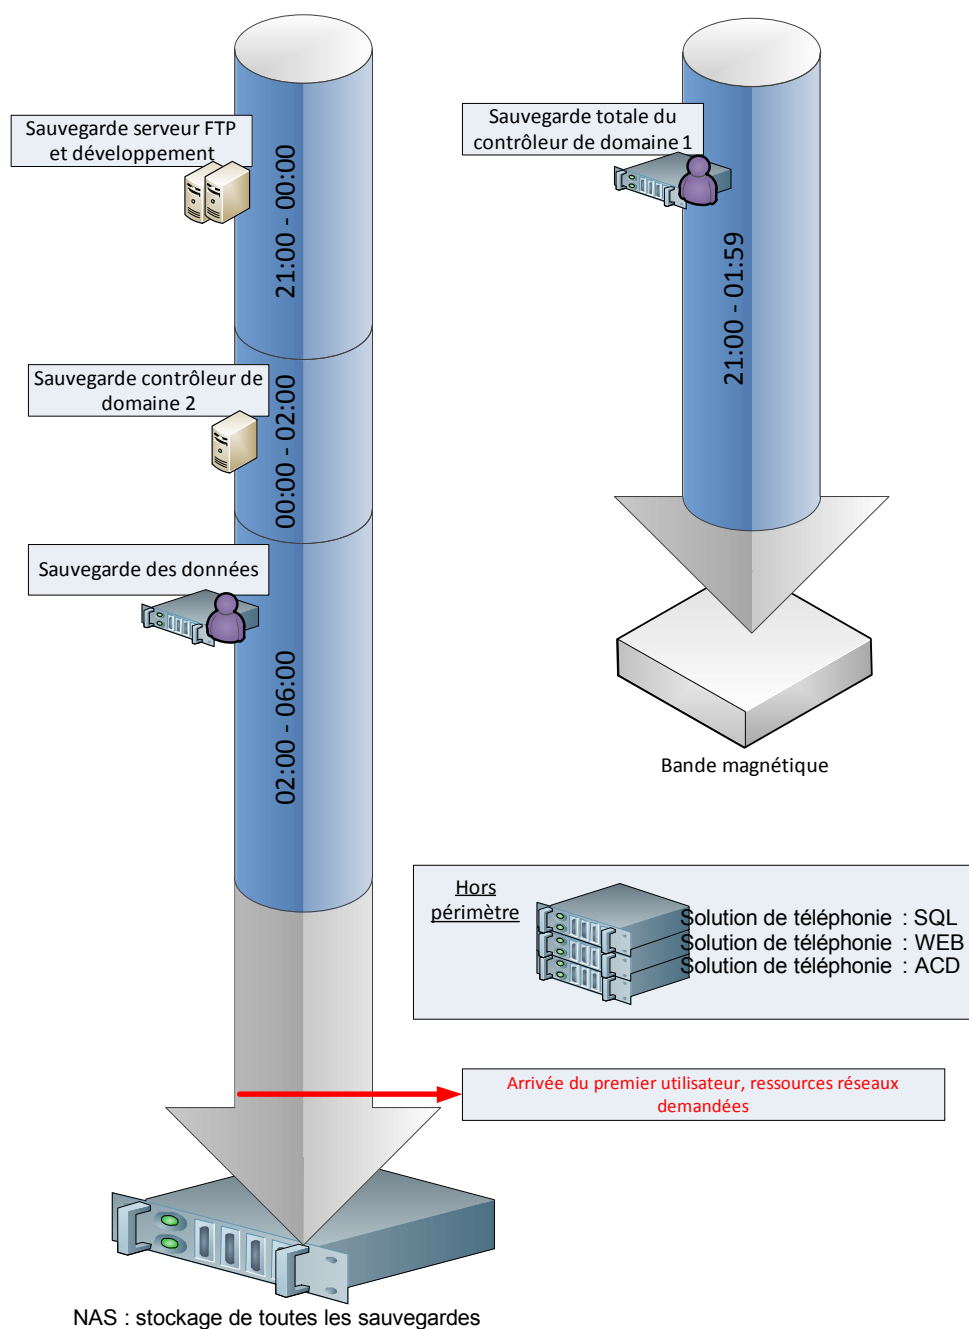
Sauvegarde serveur FTP et développement

21:00 - 00:00

Sauvegarde contrôleur de domaine 2

00:00 - 02:00

Sauvegarde des données

02:00 - 06:00

Sauvegarde totale du contrôleur de domaine 1

21:00 - 01:59

Bande magnétique

Hors périmètre

Solution de téléphonie : SQL
Solution de téléphonie : WEB
Solution de téléphonie : ACD

Arrivée du premier utilisateur, ressources réseaux demandées

NAS : stockage de toutes les sauvegardes